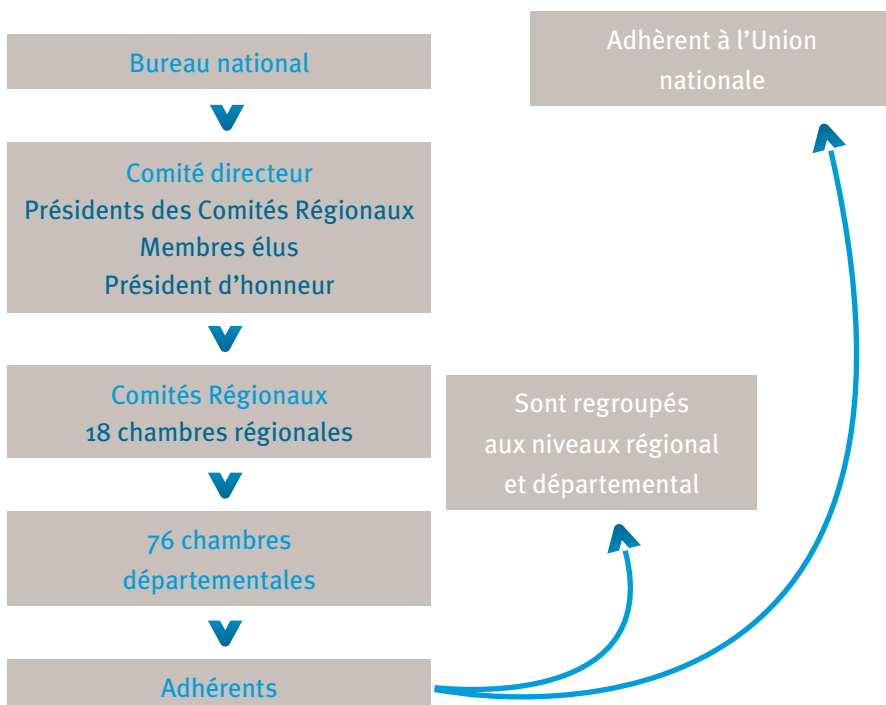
Bureau national

Comité directeur
Présidents des Comités Régionaux
Membres élus
Président d'honneur

Comités Régionaux
18 chambres régionales

76 chambres départementales

Adhérents

Adhérent à l'Union nationale

Sont regroupés aux niveaux régional et départemental